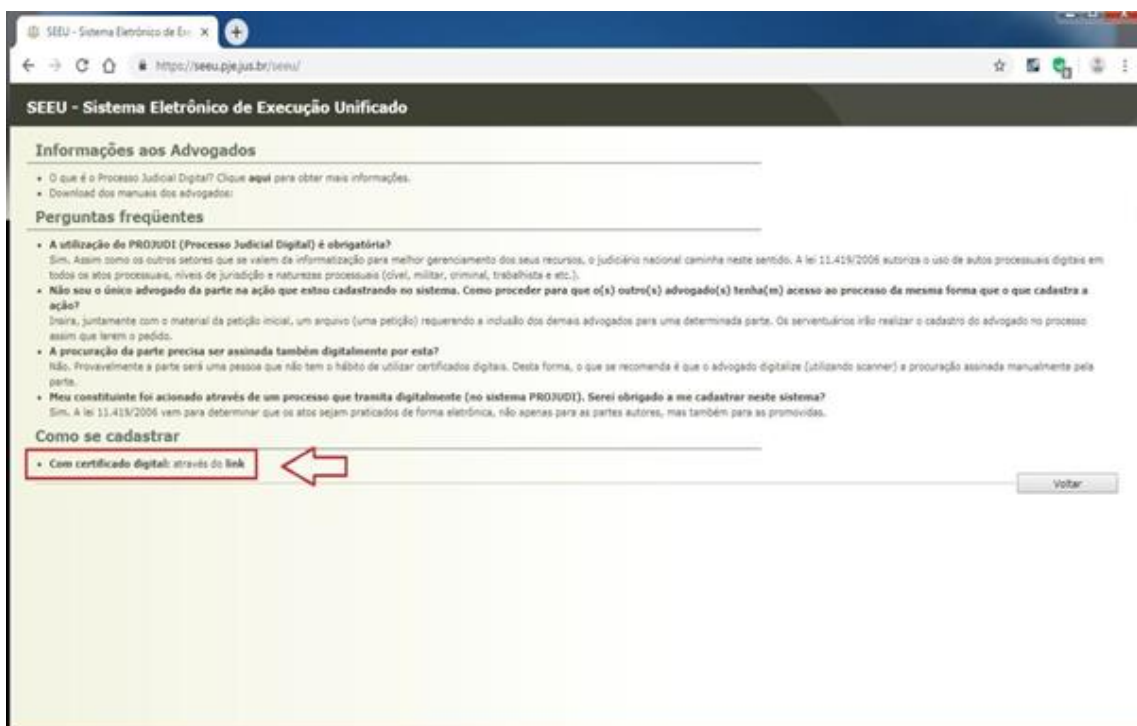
SEEU - Sistema Eletrônico de Exe ×

https://seeu.pje.jus.br/seeu/

SEEU - Sistema Eletrônico de Execução Unificado

Informações aos Advogados

• O que é o Processo Judicial Digital? Clique **aqui** para obter mais informações.
• Download dos manuais dos advogados:

Perguntas freqüentes

• **A utilização do PROJUDI (Processo Judicial Digital) é obrigatória?**
Sim. Assim como os outros setores que se valem da informatização para melhor gerenciamento dos seus recursos, o judiciário nacional caminha neste sentido. A lei 11.419/2006 autoriza o uso de autos processuais digitais em todos os atos processuais, níveis de jurisdição e naturezas processuais (cível, militar, criminal, trabalhista e etc.).
• **Não sou o único advogado da parte na ação que estou cadastrando no sistema. Como proceder para que o(s) outro(s) advogado(s) tenha(m) acesso ao processo da mesma forma que o que cadastra a ação?**
Insira, juntamente com o material da petição inicial, um arquivo (uma petição) requerendo a inclusão dos demais advogados para uma determinada parte. Os serventuários irão realizar o cadastro do advogado no processo assim que lerem o pedido.
• **A procuração da parte precisa ser assinada também digitalmente por esta?**
Não. Provavelmente a parte será uma pessoa que não tem o hábito de utilizar certificados digitais. Desta forma, o que se recomenda é que o advogado digitalize (utilizando scanner) a procuração assinada manualmente pela parte.
• **Meu constituinte foi acionado através de um processo que tramita digitalmente (no sistema PROJUDI). Serei obrigado a me cadastrar neste sistema?**
Sim. A lei 11.419/2006 vem para determinar que os atos sejam praticados de forma eletrônica, não apenas para as partes autores, mas também para as promovidas.

Como se cadastrar

• **Com certificado digital:** através do **link**

Voltar